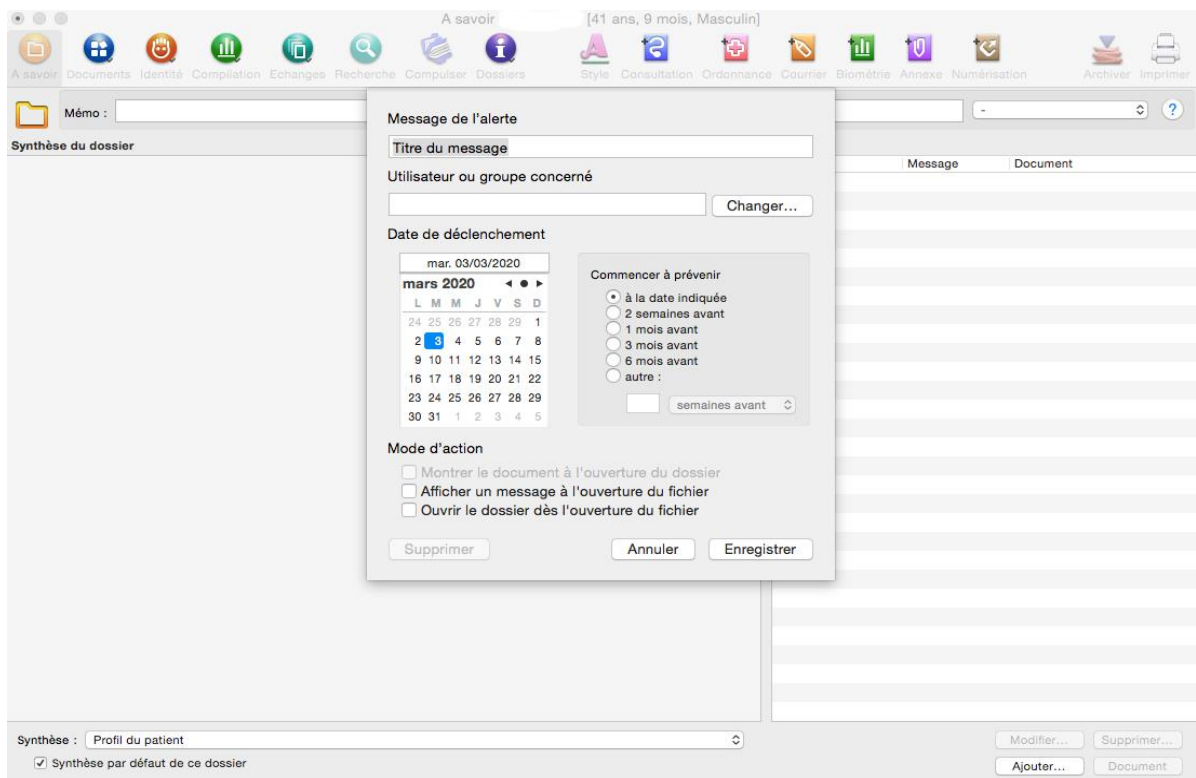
A savoir [41 ans, 9 mois, Masculin]

A savoir Documents Identité Compilation Echanges Recherche Compulser Dossiers Style Consultation Ordonnance Courrier Biométrie Annexe Numérisation Archiver Imprimer

Mémo :

-

?

Synthèse du dossier

Message Document

Message de l'alerte

Titre du message

Utilisateur ou groupe concerné

Changer...

Date de déclenchement

mar. 03/03/2020

mars 2020

| L | M | M | J | V | S | D |
|---|---|---|---|---|---|---|
| 24 | 25 | 26 | 27 | 28 | 29 | 1 |
| 2 | 3 | 4 | 5 | 6 | 7 | 8 |
| 9 | 10 | 11 | 12 | 13 | 14 | 15 |
| 16 | 17 | 18 | 19 | 20 | 21 | 22 |
| 23 | 24 | 25 | 26 | 27 | 28 | 29 |
| 30 | 31 | 1 | 2 | 3 | 4 | 5 |

Commencer à prévenir

à la date indiquée
2 semaines avant
1 mois avant
3 mois avant
6 mois avant
autre :

semaines avant

Mode d'action

Montrer le document à l'ouverture du dossier
Afficher un message à l'ouverture du fichier
Ouvrir le dossier dès l'ouverture du fichier

Supprimer Annuler Enregistrer

Synthèse : Profil du patient

Synthèse par défaut de ce dossier

Modifier... Supprimer...

Ajouter... Document